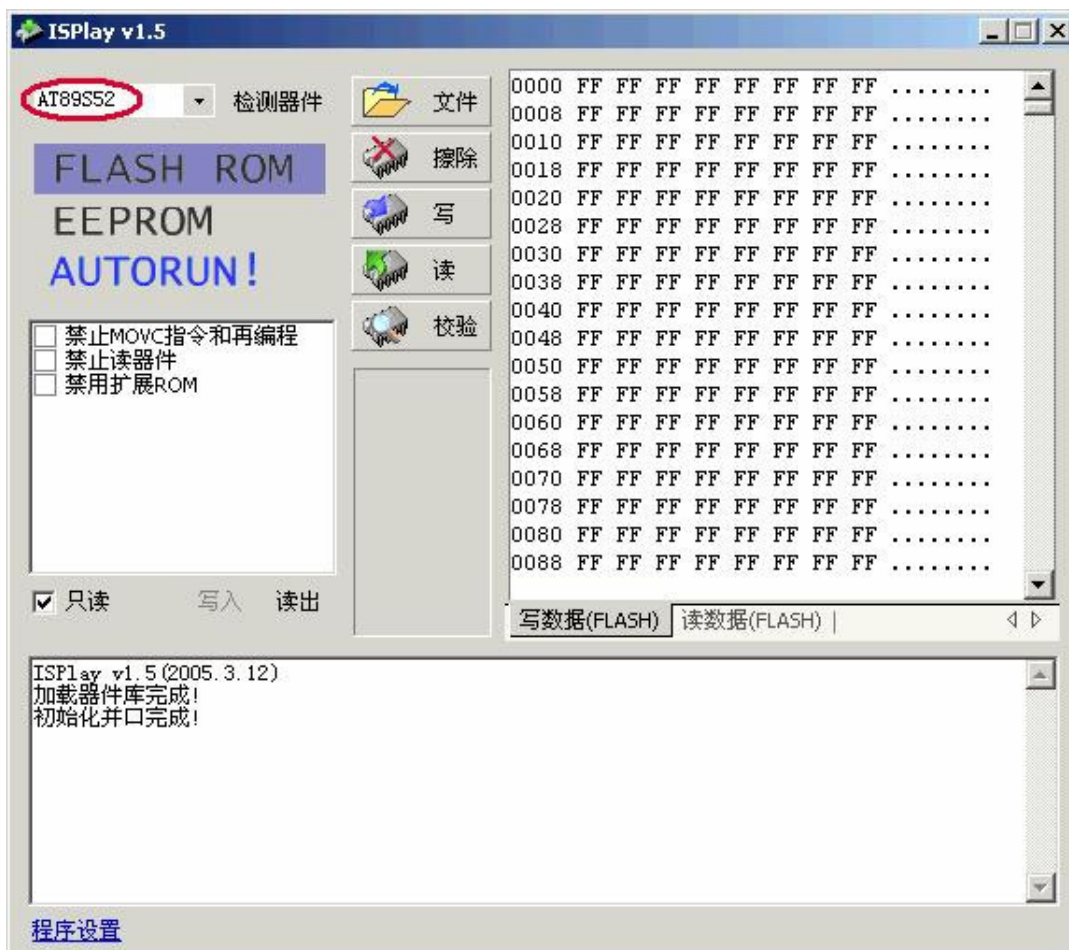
ISPlay v1.5

AT89S52 检测器件

FLASH ROM
EEPROM
AUTORUN!

禁止MOVC指令和再编程
禁止读器件
禁用扩展ROM

只读 写入 读出

文件
擦除
写
读
校验

0000 FF FF FF FF FF FF FF FF ........
0008 FF FF FF FF FF FF FF FF ........
0010 FF FF FF FF FF FF FF FF ........
0018 FF FF FF FF FF FF FF FF ........
0020 FF FF FF FF FF FF FF FF ........
0028 FF FF FF FF FF FF FF FF ........
0030 FF FF FF FF FF FF FF FF ........
0038 FF FF FF FF FF FF FF FF ........
0040 FF FF FF FF FF FF FF FF ........
0048 FF FF FF FF FF FF FF FF ........
0050 FF FF FF FF FF FF FF FF ........
0058 FF FF FF FF FF FF FF FF ........
0060 FF FF FF FF FF FF FF FF ........
0068 FF FF FF FF FF FF FF FF ........
0070 FF FF FF FF FF FF FF FF ........
0078 FF FF FF FF FF FF FF FF ........
0080 FF FF FF FF FF FF FF FF ........
0088 FF FF FF FF FF FF FF FF ........

写数据(FLASH) 读数据(FLASH)

ISPlay v1.5(2005.3.12)
加载器件库完成!
初始化并口完成!

程序设置